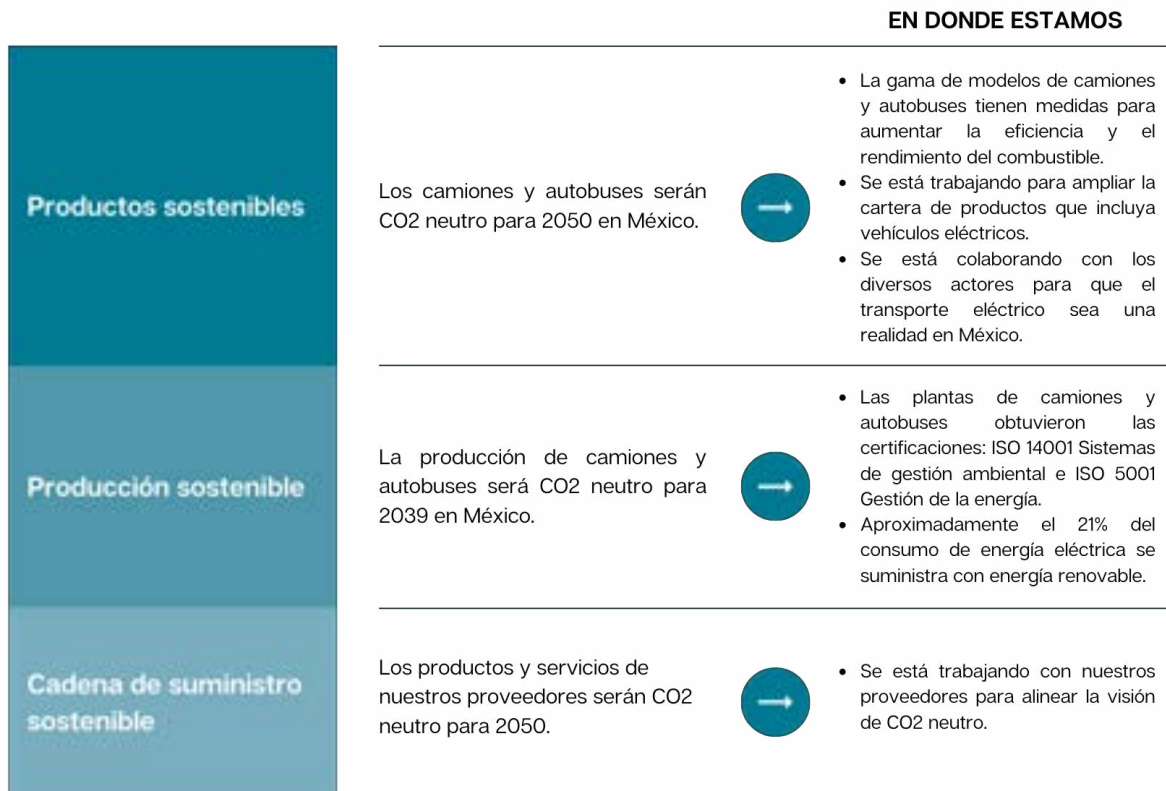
EN DONDE ESTAMOS

Productos sostenibles

Los camiones y autobuses serán CO2 neutro para 2050 en México.

- La gama de modelos de camiones y autobuses tienen medidas para aumentar la eficiencia y el rendimiento del combustible.
- Se está trabajando para ampliar la cartera de productos que incluya vehículos eléctricos.
- Se está colaborando con los diversos actores para que el transporte eléctrico sea una realidad en México.

Producción sostenible

La producción de camiones y autobuses será CO2 neutro para 2039 en México.

- Las plantas de camiones y autobuses obtuvieron las certificaciones: ISO 14001 Sistemas de gestión ambiental e ISO 5001 Gestión de la energía.
- Aproximadamente el 21% del consumo de energía eléctrica se suministra con energía renovable.

Cadena de suministro sostenible

Los productos y servicios de nuestros proveedores serán CO2 neutro para 2050.

- Se está trabajando con nuestros proveedores para alinear la visión de CO2 neutro.